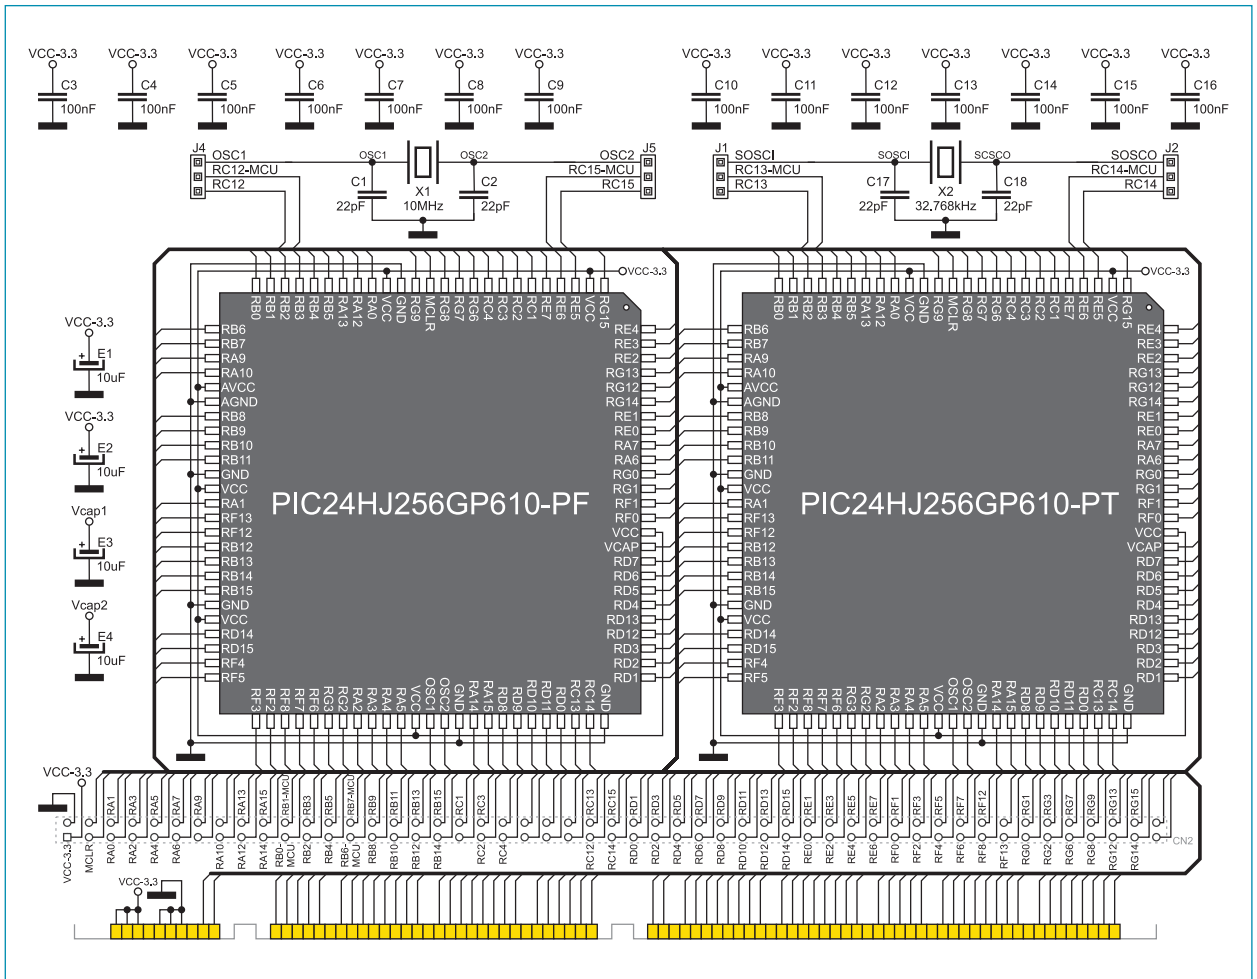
VCC-3.3 C3 100nF
VCC-3.3 C4 100nF
VCC-3.3 C5 100nF
VCC-3.3 C6 100nF
VCC-3.3 C7 100nF
VCC-3.3 C8 100nF
VCC-3.3 C9 100nF
VCC-3.3 C10 100nF
VCC-3.3 C11 100nF
VCC-3.3 C12 100nF
VCC-3.3 C13 100nF
VCC-3.3 C14 100nF
VCC-3.3 C15 100nF
VCC-3.3 C16 100nF

J4 OSC1 RC12-MCU RC12
OSC1 OSC2
C1 22pF X1 10MHz C2 22pF
OSC2 J5 RC15-MCU RC15

J1 SOSCI RC13-MCU RC13
SOSCI SCSCO
C17 22pF X2 32.768kHz C18 22pF
SOSCO J2 RC14-MCU RC14

VCC-3.3 E1 10uF
VCC-3.3 E2 10uF
Vcap1 E3 10uF
Vcap2 E4 10uF

VCC-3.3
RB0 RB1 RB2 RB3 RB4 RB5 RA13 RA12 RA0 VCC GND MCLR RG9 RG8 RG7 RG6 RC4 RC3 RC2 RC1 RE7 RE6 RE5 VCC RG15
RB6 RB7 RA9 RA10 AVCC AGND RB8 RB9 RB10 RB11 GND VCC RA1 RF13 RF12 RB12 RB13 RB14 RB15 GND VCC RD14 RD15 RF4 RF5
RE4 RE3 RE2 RG13 RG12 RG14 RE1 RE0 RA7 RA6 RG0 RG1 RF1 RF0 VCC VCAP RD7 RD6 RD5 RD4 RD13 RD12 RD3 RD2 RD1
PIC24HJ256GP610-PF
RF3 RF2 RF8 RF7 RF6 RG3 RG2 RA2 RA3 RA4 RA5 VCC OSC1 OSC2 GND RA14 RA15 RD8 RD9 RD10 RD11 RD0 RC13 RC14 GND

VCC-3.3
RB0 RB1 RB2 RB3 RB4 RB5 RA13 RA12 RA0 VCC GND MCLR RG9 RG8 RG7 RG6 RC4 RC3 RC2 RC1 RE7 RE6 RE5 VCC RG15
RB6 RB7 RA9 RA10 AVCC AGND RB8 RB9 RB10 RB11 GND VCC RA1 RF13 RF12 RB12 RB13 RB14 RB15 GND VCC RD14 RD15 RF4 RF5
RE4 RE3 RE2 RG13 RG12 RG14 RE1 RE0 RA7 RA6 RG0 RG1 RF1 RF0 VCC VCAP RD7 RD6 RD5 RD4 RD13 RD12 RD3 RD2 RD1
PIC24HJ256GP610-PT
RF3 RF2 RF8 RF7 RF6 RG3 RG2 RA2 RA3 RA4 RA5 VCC OSC1 OSC2 GND RA14 RA15 RD8 RD9 RD10 RD11 RD0 RC13 RC14 GND

VCC-3.3
RA1 RA3 RA5 RA7 RA9 RA13 RA15 RB1-MCU RB3 RB5 RB7-MCU RB9 RB11 RB13 RB15 RC1 RC3 RC13 RC15 RD1 RD3 RD5 RD7 RD9 RD11 RD13 RD15 RE1 RE3 RE5 RE7 RF1 RF3 RF5 RF7 RF12 RG1 RG3 RG7 RG9 RG13 RG15
VCC-3.3 MCLR RA0 RA2 RA4 RA6 RA10 RA12 RA14 RB0-MCU RB2 RB4 RB6-MCU RB8 RB10 RB12 RB14 RC2 RC4 RC12 RC14 RD0 RD2 RD4 RD6 RD8 RD10 RD12 RD14 RE0 RE2 RE4 RE6 RF0 RF2 RF4 RF6 RF8 RF13 RG0 RG2 RG6 RG8 RG12 RG14
CN2
VCC-3.3